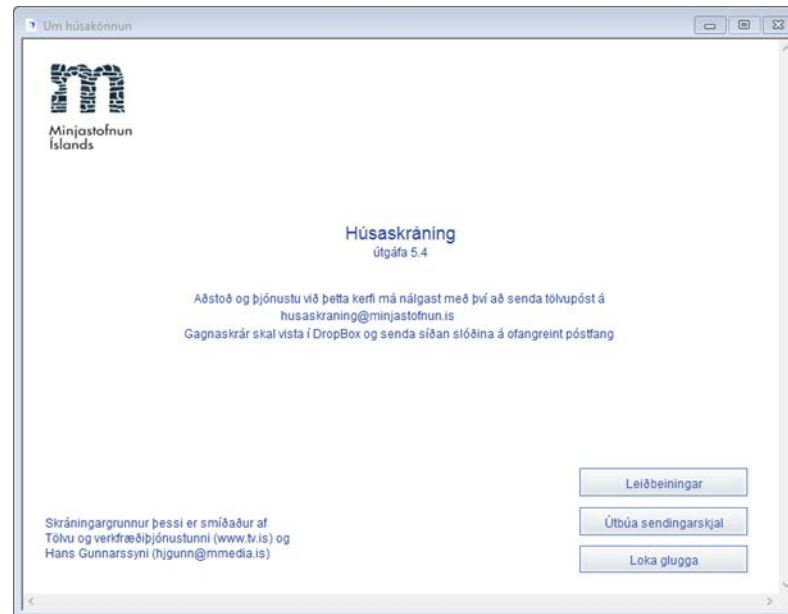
Um húsakönnun

Minjastofnun Íslands

Húsaskráning
útgáfa 5.4

Aðstoð og þjónustu við þetta kerfi má nálgast með því að senda tölvupóst á
husaskraning@minjastofnun.is
Gagnaskrár skal vista í DropBox og senda síðan slóðina á ofangreint póstfang

Leiðbeiningar

Skráningargrunnur þessi er smíðaður af
Tölvu og verkfræðiþjónustunni (www.tv.is) og
Hans Gunnarssyni (hjgunn@mmedia.is)

Útbúa sendingarskjal

Loka glugga